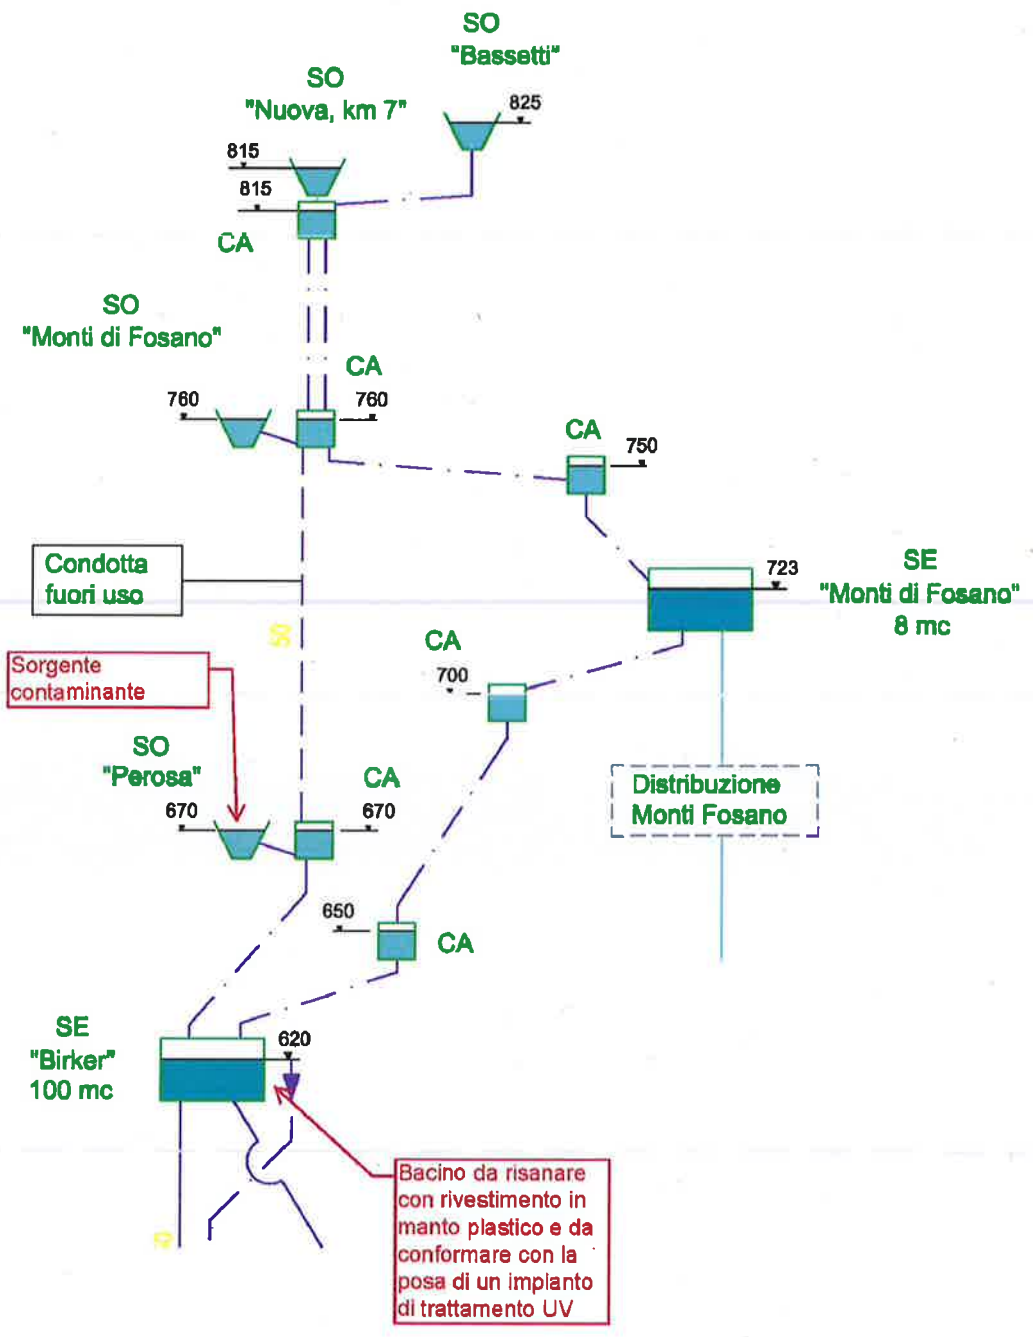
SO
"Bassetti"

825

SO
"Nuova, km 7"

815

815

CA

SO
"Monti di Fosano"

CA

760

760

CA

750

Condotta
fuori uso

723

SE
"Monti di Fosano"
8 mc

50

CA

700

Sorgente
contaminante

SO
"Perosa"

CA

670

670

Distribuzione
Monti Fosano

650

CA

SE
"Birker"
100 mc

620

Bacino da risanare con rivestimento in manto plastico e da conformare con la posa di un impianto di trattamento UV